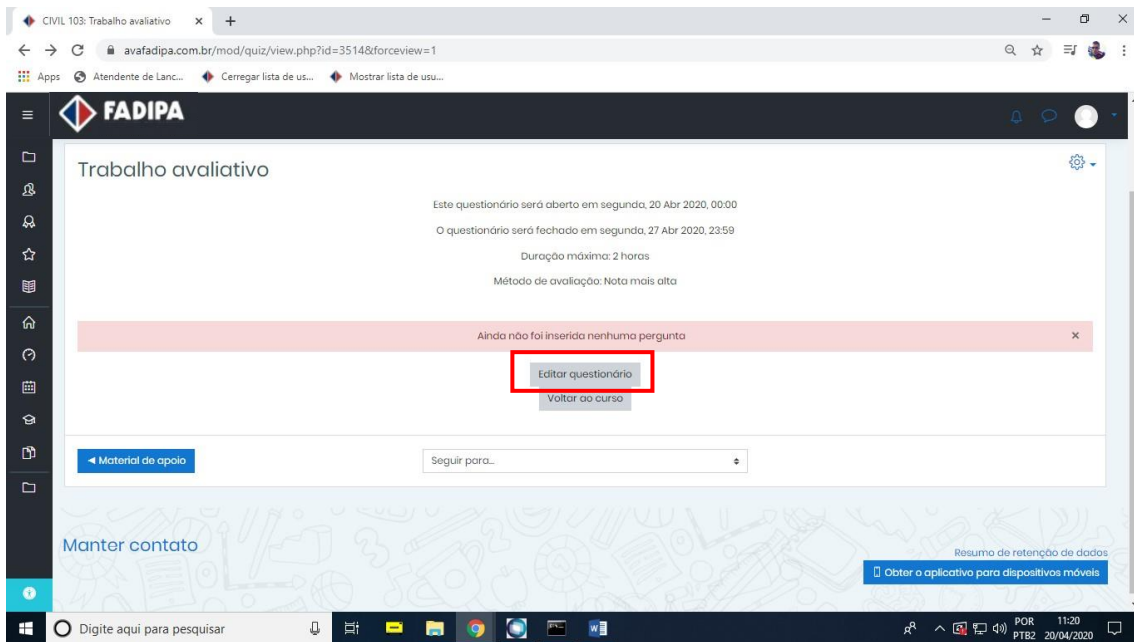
CIVIL 103: Trabalho avaliativo ×

avafadipa.com.br/mod/quiz/view.php?id=3514&forceview=1

Apps Atendente de Lanc... Cerregar lista de us... Mostrar lista de usu...

FADIPA

Trabalho avaliativo

Este questionário será aberto em segunda, 20 Abr 2020, 00:00

O questionário será fechado em segunda, 27 Abr 2020, 23:59

Duração máxima: 2 horas

Método de avaliação: Nota mais alta

Ainda não foi inserida nenhuma pergunta ×

Editar questionário

Voltar ao curso

◄ Material de apoio

Seguir para...

Manter contato

Resumo de retenção de dados

Obter o aplicativo para dispositivos móveis

Digite aqui para pesquisar

POR PTB2 11:20 20/04/2020